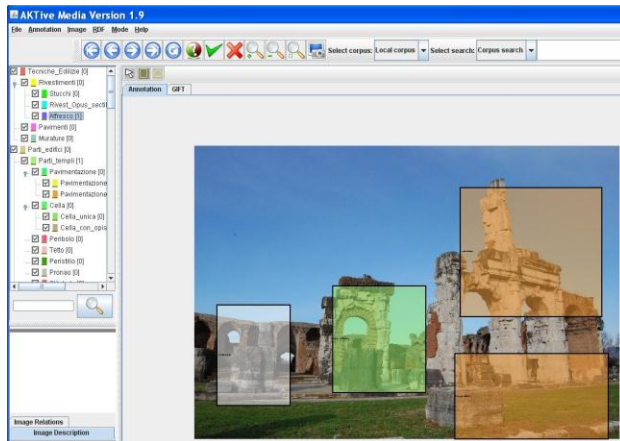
AKTive Media Version 1.9

File Annotation Image RDF Mode Help

Select corpus: Local corpus Select search: Corpus search

Tecniche_Edilizie [0]
Rivestimenti [0]
Stucchi [0]
Rivest_Opus_secti
Affresco [1]
Pavimenti [0]
Murature [0]
Parti_edifici [0]
Parti_templi [1]
Pavimentazione [0]
Pavimentazione
Pavimentazione
Cella [0]
Cella_unica [0]
Cella_con_opis
Peribolo [0]
Tetto [0]
Peristilio [0]
Pronao [0]

Annotation GIFT

Image Relations
Image Description